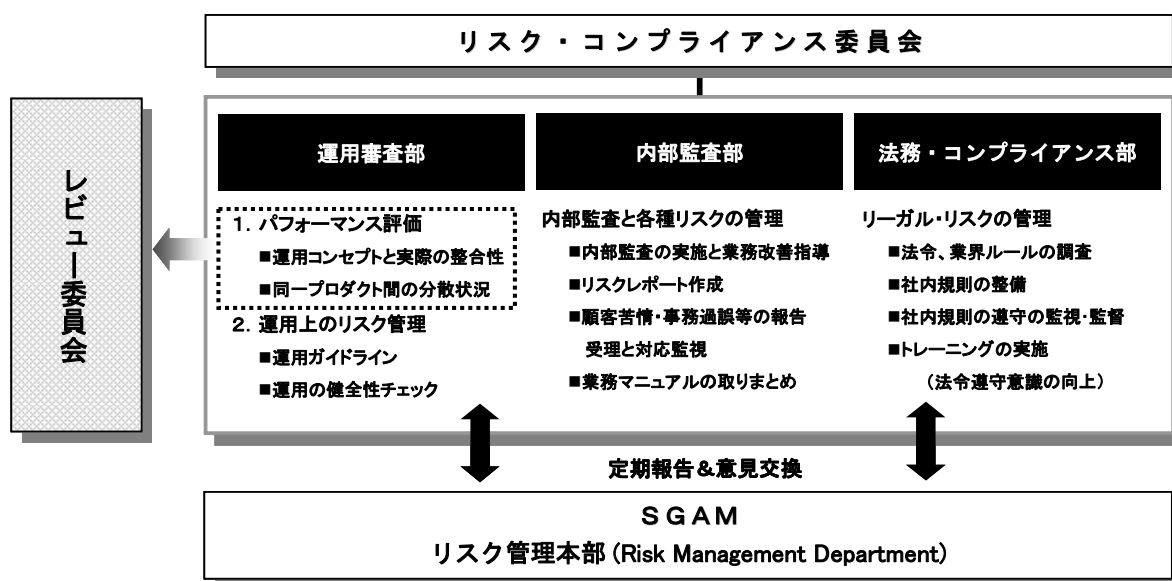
リスク・コンプライアンス委員会

レビュー委員会

運用審査部

1. パフォーマンス評価
■運用コンセプトと実際の整合性
■同一プロダクト間の分散状況
2. 運用上のリスク管理
■運用ガイドライン
■運用の健全性チェック

内部監査部

内部監査と各種リスクの管理
■内部監査の実施と業務改善指導
■リスクレポート作成
■顧客苦情・事務過誤等の報告受理と対応監視
■業務マニュアルの取りまとめ

法務・コンプライアンス部

リーガル・リスクの管理
■法令、業界ルールの調査
■社内規則の整備
■社内規則の遵守の監視・監督
■トレーニングの実施
（法令遵守意識の向上）

定期報告&意見交換

SGAM
リスク管理本部 (Risk Management Department)